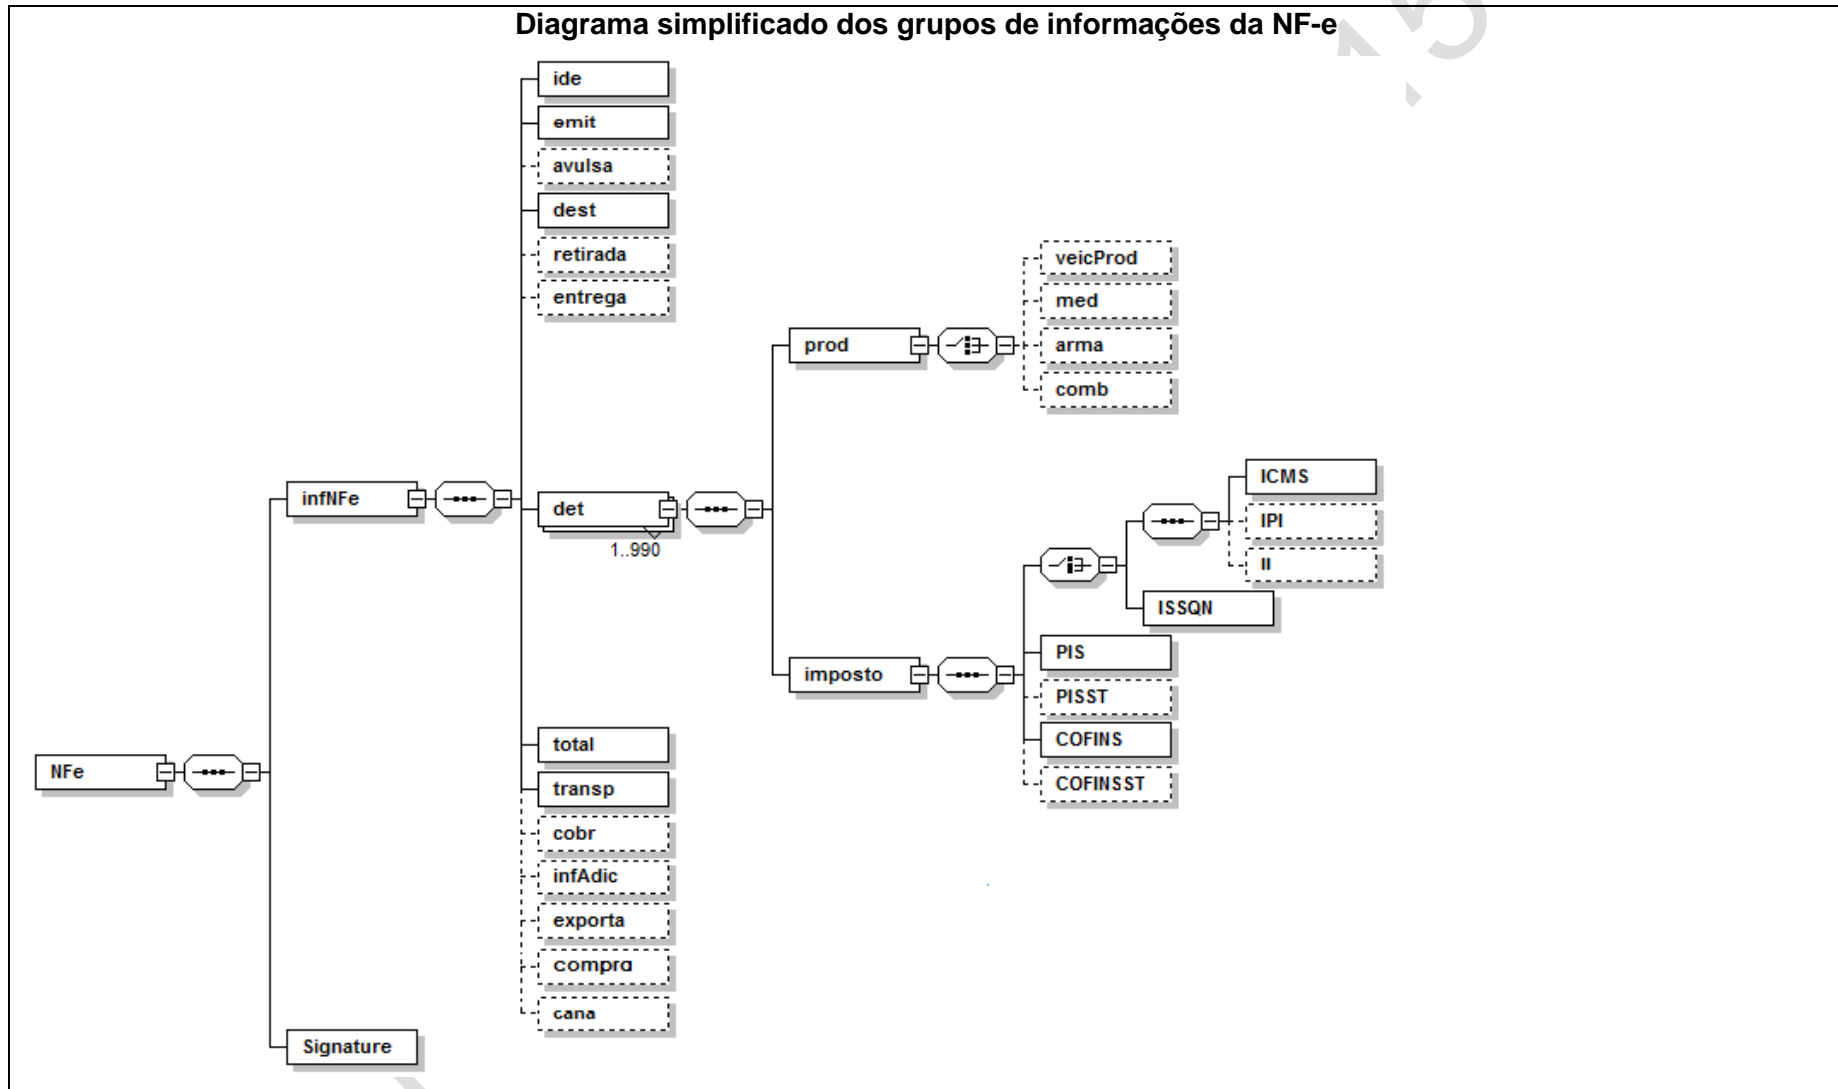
Diagrama simplificado dos grupos de informações da NF-e

ide
emit
avulsa
dest
retirada
entrega

veicProd
med
arma
comb

prod

infNFe

det
1..990

ICMS
IPI
II
ISSQN

imposto

PIS
PISST
COFINS
COFINSST

total
transp
cobr
infAdic
exporta
compra
cana

NFe

Signature